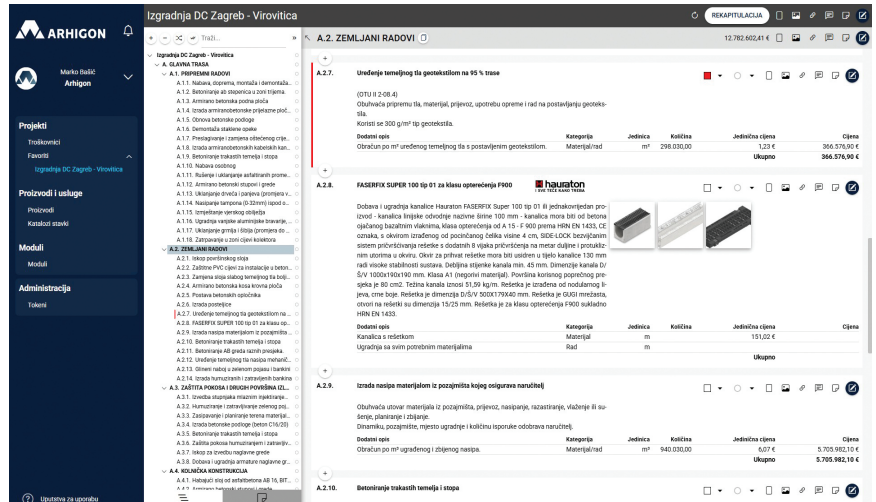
ARHIGON

Marko Bašić
Arhigon

Projekti
Troškovnici
Favoriti
Izgradnja DC Zagreb - Virovitica

Proizvodi i usluge
Proizvodi
Katalozi stavki

Moduli
Moduli

Administracija
Tokeni

Uputstva za uporabu

Izgradnja DC Zagreb - Virovitica

REKAPITULACIJA

Traži...

Izgradnja DC Zagreb - Virovitica
A. GLAVNA TRASA
A.1. PRIPREMNI RADOVI
A.1.1. Nabava, doprema, montaža i demontaža...
A.1.2. Izrada armiranobetonskih prijelaza ploč...
A.1.3. Armirano betonska podna ploča
A.1.4. Izrada armiranobetonske prijelazne ploč...
A.1.5. Obnova betonske podloge
A.1.6. Demontaža stalčene opeke
A.1.7. Prestagivanje i zamjena oštećenog crije...
A.1.8. Izrada armiranobetonskih kabelskih kan...
A.1.9. Betoniranje trakastih temelja i stopa
A.1.10. Nabava osobnog
A.1.11. Rušenje i uklanjanje asfaltnih prome...
A.1.12. Armirano betonski stupovi i grede
A.1.13. Uklanjanje drveća i panjeva (promjera v...
A.1.14. Nasipanje tampona (0-32mm) ispod o...
A.1.15. Izmještanje vjerskog obilježja
A.1.16. Ugradnja vanjske aluminijske bravarije...
A.1.17. Uklanjanje grmlja i šiblja (promjera do...
A.1.18. Zatpavanje u zoni cijevi kolektora
A.2. ZEMLJANI RADOVI
A.2.1. Iskop površinskog sloja
A.2.2. Zaštitne PVC cijevi za instalacije u beton...
A.2.3. Zamjena sloja slabog temeljnog tla bolji...
A.2.4. Armirano betonska kosa krovna ploča
A.2.5. Postava betonskih oplochnika
A.2.6. Izrada posteljice
A.2.7. Uređenje temeljnog tla geotekstilom na...
A.2.8. FASERFIX SUPER 100 tip 01 za klasu op...
A.2.9. Izrada nasipa materijalom iz pozajmišta...
A.2.10. Betoniranje trakastih temelja i stopa
A.2.11. Betoniranje AB greda raznih presjeka
A.2.12. Uređenje temeljnog tla nasipa mehanič...
A.2.13. Glineni nabоj u zelenom pojasu i banki...
A.2.14. Izrada humuziranih i zatravljenih bankina
A.3. ZAŠTITA POKOSA I DRUGIH POVRŠINA IZL...
A.3.1. Izvedba stupnjaka mlaznim injektiranje...
A.3.2. Humuziranje i zatravljivanje zelenog poj...
A.3.3. Zasipavanje i planiranje terena materijal...
A.3.4. Izrada betonske podloge (beton C16/20)
A.3.5. Betoniranje trakastih temelja i stopa
A.3.6. Zaštita pokosa humuziranjem i zatravljiv...
A.3.7. Iskop za izvedbu naglave grede
A.3.8. Dobava i ugradnja armature naglavne gr...
A.4. KOLNIČKA KONSTRUKCIJA
A.4.1. Habajući sloj od asfaltbetona AB 16, BIT...

A.2. ZEMLJANI RADOVI
12.782.602,41 €

A.2.7. Uređenje temeljnog tla geotekstilom na 95 % trase

(OTU II 2-08.4)
Obuhvaća pripremu tla, materijal, prijevoz, upotrebu opreme i rad na postavljanju geotekstila.
Koristi se 300 g/m² tip geotekstila.

| Dodatni opis | Kategorija | Jedinica | Količina | Jedinična cijena | Cijena |
|---|---|---|---|---|---|
| Obračun po m² uređenog temeljnog tla s postavljenim geotekstilom. | Materijal/rad | m² | 298.030,00 | 1,23 € | 366.576,90 € |
| | | | | Ukupno | 366.576,90 € |

A.2.8. FASERFIX SUPER 100 tip 01 za klasu opterećenja F900

hauraton

Dobava i ugradnja kanalice Hauraton FASERFIX Super 100 tip 01 ili jednakovrijedan proizvod - kanalica linijske odvodnje nazivne širine 100 mm - kanalica mora biti od betona ojačanog bazaltnim vlaknima, klasa opterećenja od A 15 - F 900 prema HRN EN 1433, CE oznaka, s okvirom izrađenog od pocinčanog čelika visine 4 cm, SIDE-LOCK bezvijčanim sistem pričvršćivanja rešetke s dodatnih 8 vijaka pričvršćenja na metar duljine i protuklizim utorima u okviru. Okvir za prihvat rešetke mora biti usidren u tijelo kanalice 130 mm radi visoke stabilnosti sustava. Debljina stjenke kanala min. 45 mm. Dimenzije kanala D/Š/V 1000x190x190 mm. Klasa A1 (negorivi materijal). Površina korisnog poprečnog presjeka je 80 cm2. Težina kanala iznosi 51,59 kg/m. Rešetka je izrađena od nodularnog liva, crne boje. Rešetka je dimenzija D/Š/V 500X179X40 mm. Rešetka je GUGI mrežasta, otvori na rešetki su dimenzija 15/25 mm. Rešetka je za klasu opterećenja F900 sukladno HRN EN 1433.

| Dodatni opis | Kategorija | Jedinica | Količina | Jedinična cijena | Cijena |
|---|---|---|---|---|---|
| Kanalica s rešetkom | Materijal | m | | 151,02 € | |
| Ugradnja sa svim potrebnim materijalima | Rad | m | | | |
| | | | | Ukupno | |

A.2.9. Izrada nasipa materijalom iz pozajmišta kojeg osigurava naručitelj

Obuhvaća utovar materijala iz pozajmišta, prijevoz, nasipanje, razastiranje, vlaženje ili sušenje, planiranje i zbijanje.
Dinamiku, pozajmište, mjesto ugradnje i količinu isporuke odobrava naručitelj.

| Dodatni opis | Kategorija | Jedinica | Količina | Jedinična cijena | Cijena |
|---|---|---|---|---|---|
| Obračun po m³ ugrađenog i zbijenog nasipa. | Materijal/rad | m³ | 940.030,00 | 6,07 € | 5.705.982,10 € |
| | | | | Ukupno | 5.705.982,10 € |

A.2.10. Betoniranje trakastih temelja i stopa